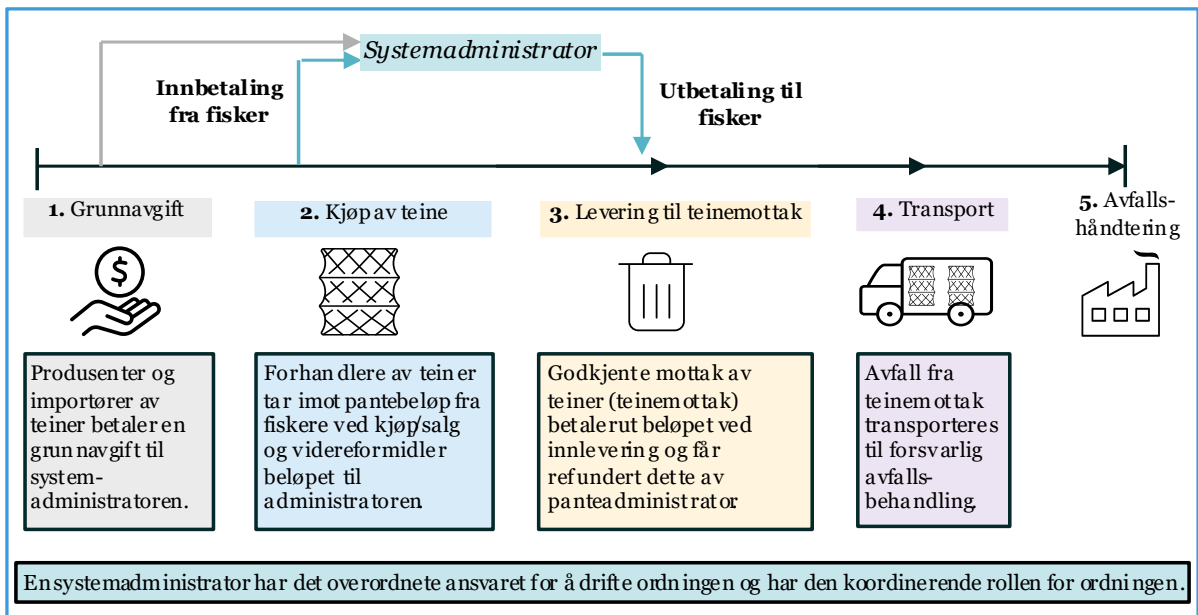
Systemadministrator

Innbetaling fra fisker

Utbetaling til fisker

1. Grunnavgift

2. Kjøp av teine

3. Levering til teinemottak

4. Transport

5. Avfallshåndtering

Produsenter og importører av teiner betaler en grunnavgift til systemadministratoren.

Forhandlere av teiner tar imot pantebeløp fra fiskere ved kjøp/salg og videreformidler beløpet til administratoren.

Godkjente mottak av teiner (teinemottak) betaler ut beløpet ved innlevering og får refundert dette av panteadministrator

Avfall fra teinemottak transporteres til forsvarlig avfallsbehandling.

En systemadministrator har det overordnete ansvaret for å drifte ordningen og har den koordinerende rollen for ordningen.